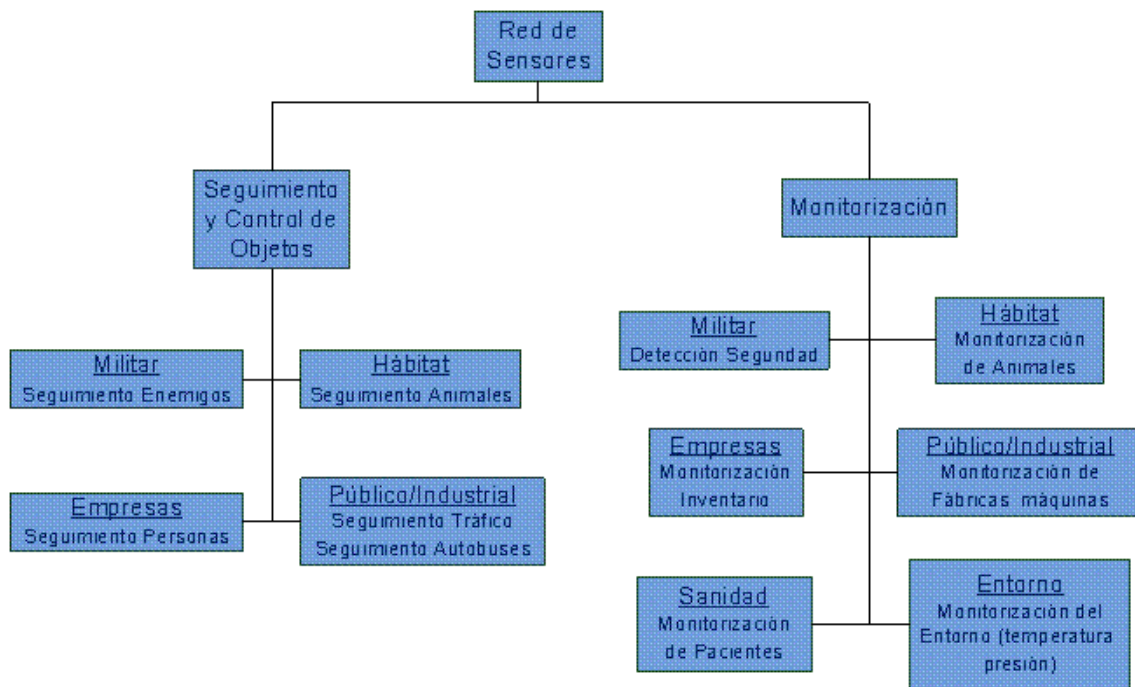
Red de Sensores

Seguimiento y Control de Objetos

Monitorización

Militar
Seguimiento Enemigos

Hábitat
Seguimiento Animales

Empresas
Seguimiento Personas

Público/Industrial
Seguimiento Tráfico
Seguimiento Autobuses

Militar
Detección Segurdad

Hábitat
Monitorización de Animales

Empresas
Monitorización Inventario

Público/Industrial
Monitorización de Fábricas máquinas

Sanidad
Monitorización de Pacientes

Entorno
Monitorización del Entorno (temperatura presión)